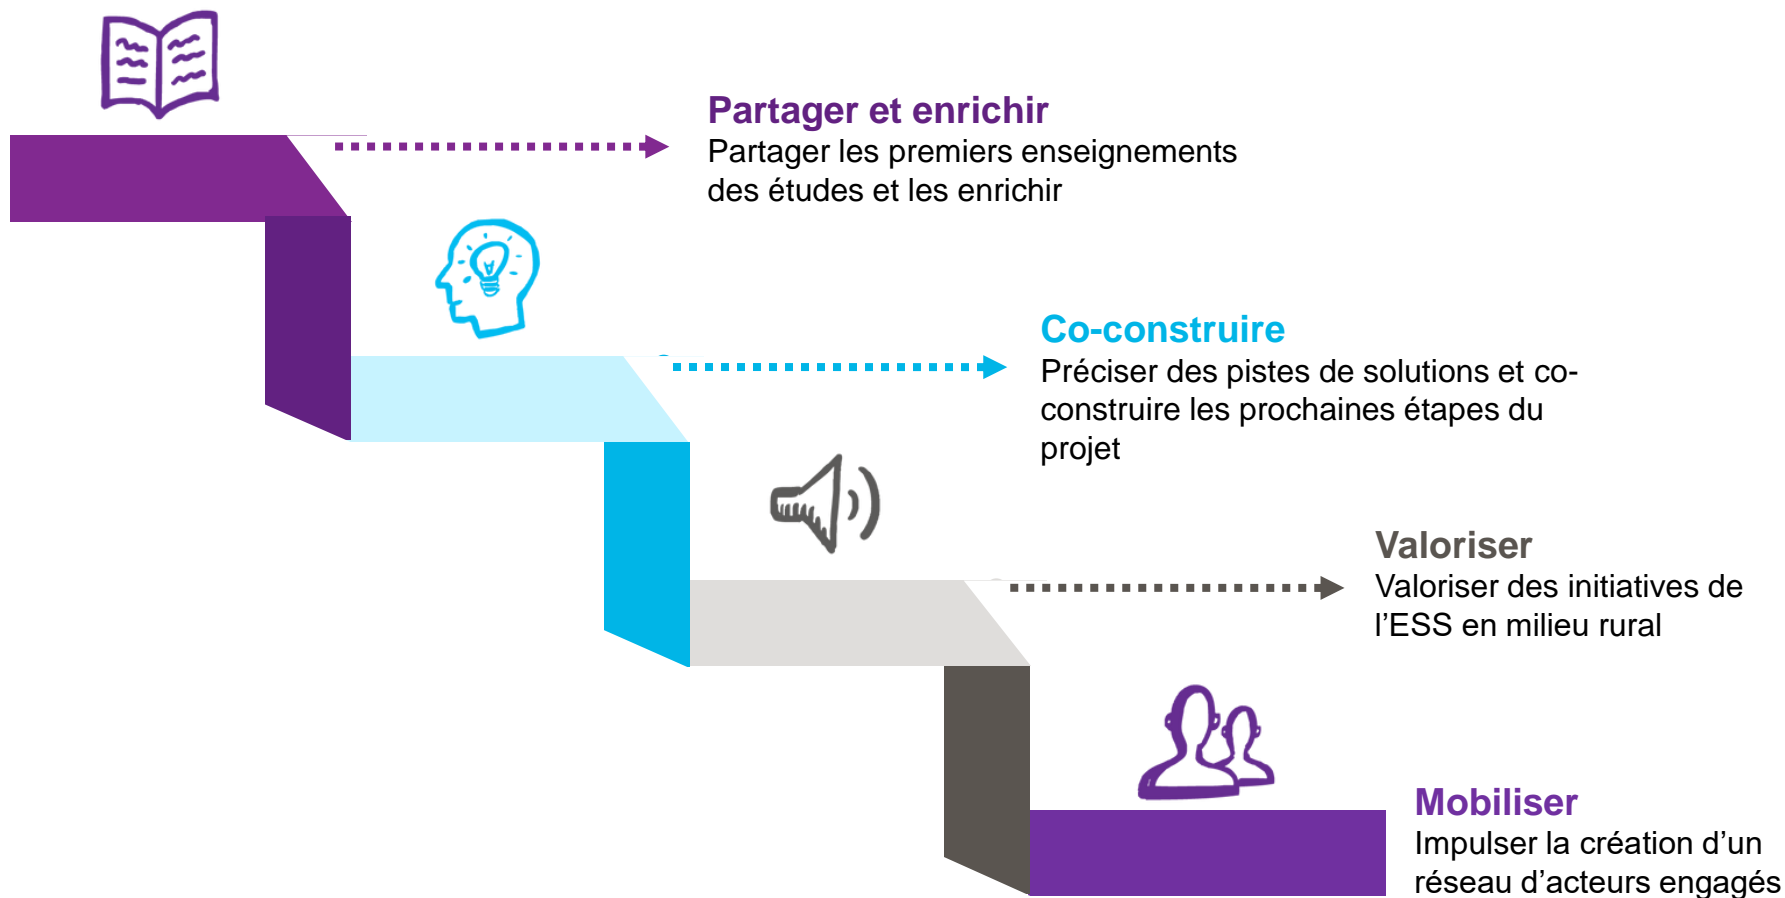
Partager et enrichir
Partager les premiers enseignements des études et les enrichir

Co-construire
Préciser des pistes de solutions et co-construire les prochaines étapes du projet

Valoriser
Valoriser des initiatives de l'ESS en milieu rural

Mobiliser
Impulser la création d'un réseau d'acteurs engagés